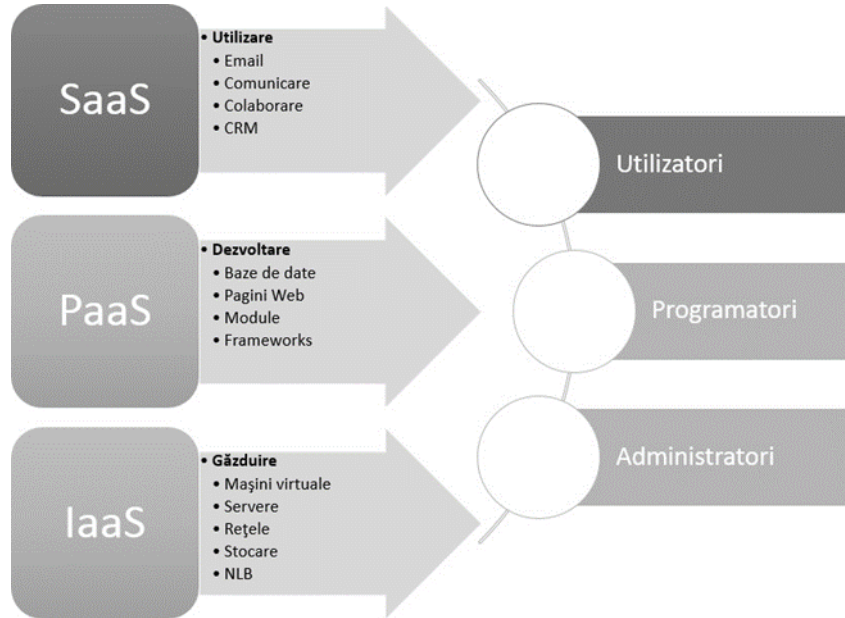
SaaS

• Utilizare
• Email
• Comunicare
• Colaborare
• CRM

Utilizatori

PaaS

• Dezvoltare
• Baze de date
• Pagini Web
• Module
• Frameworks

Programatori

IaaS

• Găzduire
• Maşini virtuale
• Servere
• Reţele
• Stocare
• NLB

Administratori